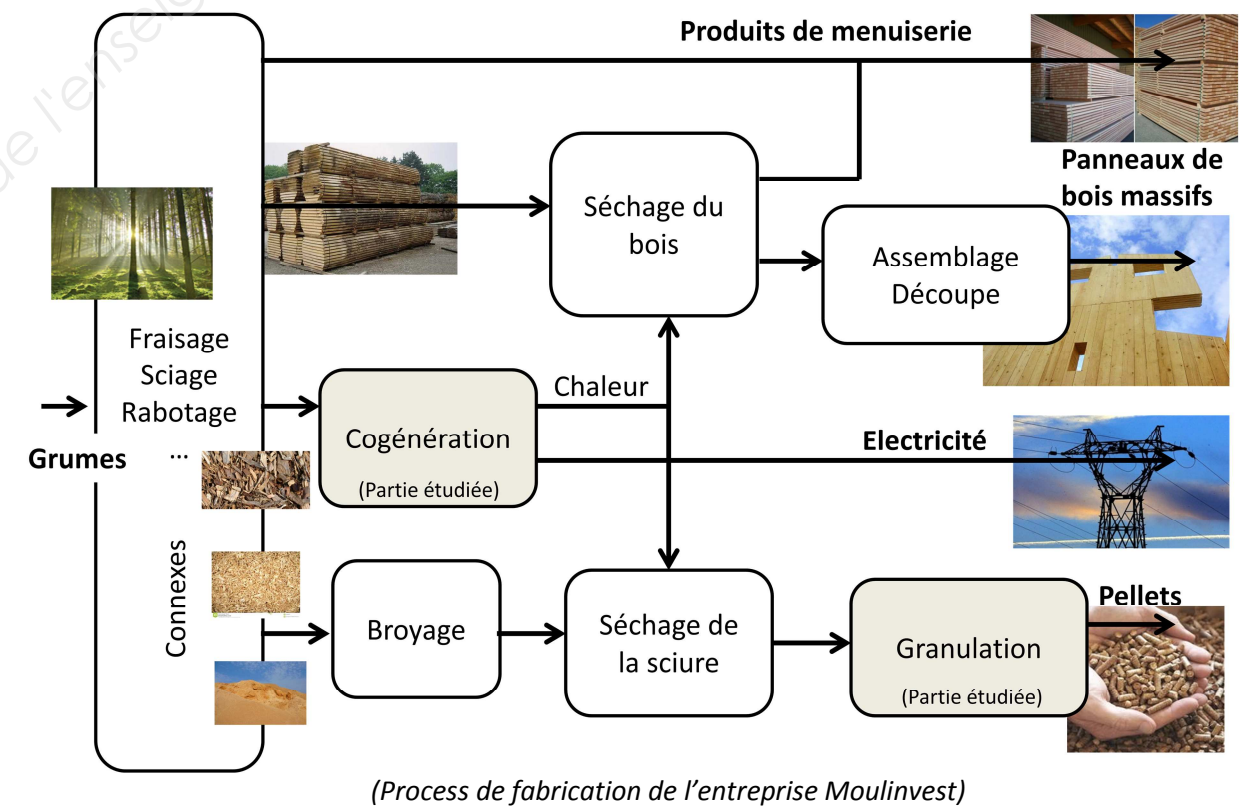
de l'enseig

Produits de menuiserie

Panneaux de bois massifs

Séchage du bois

Assemblage Découpe

Fraisage Sciage Rabotage

…

Grumes

Chaleur

Cogénération

(Partie étudiée)

Electricité

Connexes

Broyage

Séchage de la sciure

Granulation

(Partie étudiée)

Pellets

(Process de fabrication de l'entreprise Moulinvest)